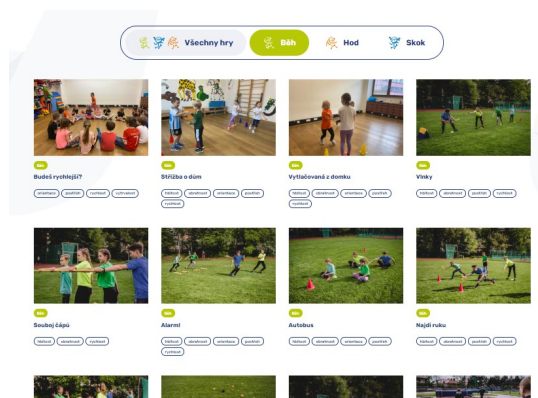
Všechny hry
Běh
Hod
Skok

Běh
Budeš rychlejší?
orientace postřeh rychlost rychlost

Běh
Střížba o dům
hbitost obratnost orientace postřeh rychlost

Běh
Vytlačovaná z domku
hbitost obratnost orientace postřeh rychlost

Běh
Vinky
hbitost obratnost postřeh rychlost

Běh
Souboj čápů
hbitost obratnost rychlost

Běh
Alarm!
hbitost obratnost orientace postřeh rychlost

Běh
Autobus
hbitost obratnost orientace postřeh

Běh
Najdi ruku
hbitost obratnost postřeh rychlost